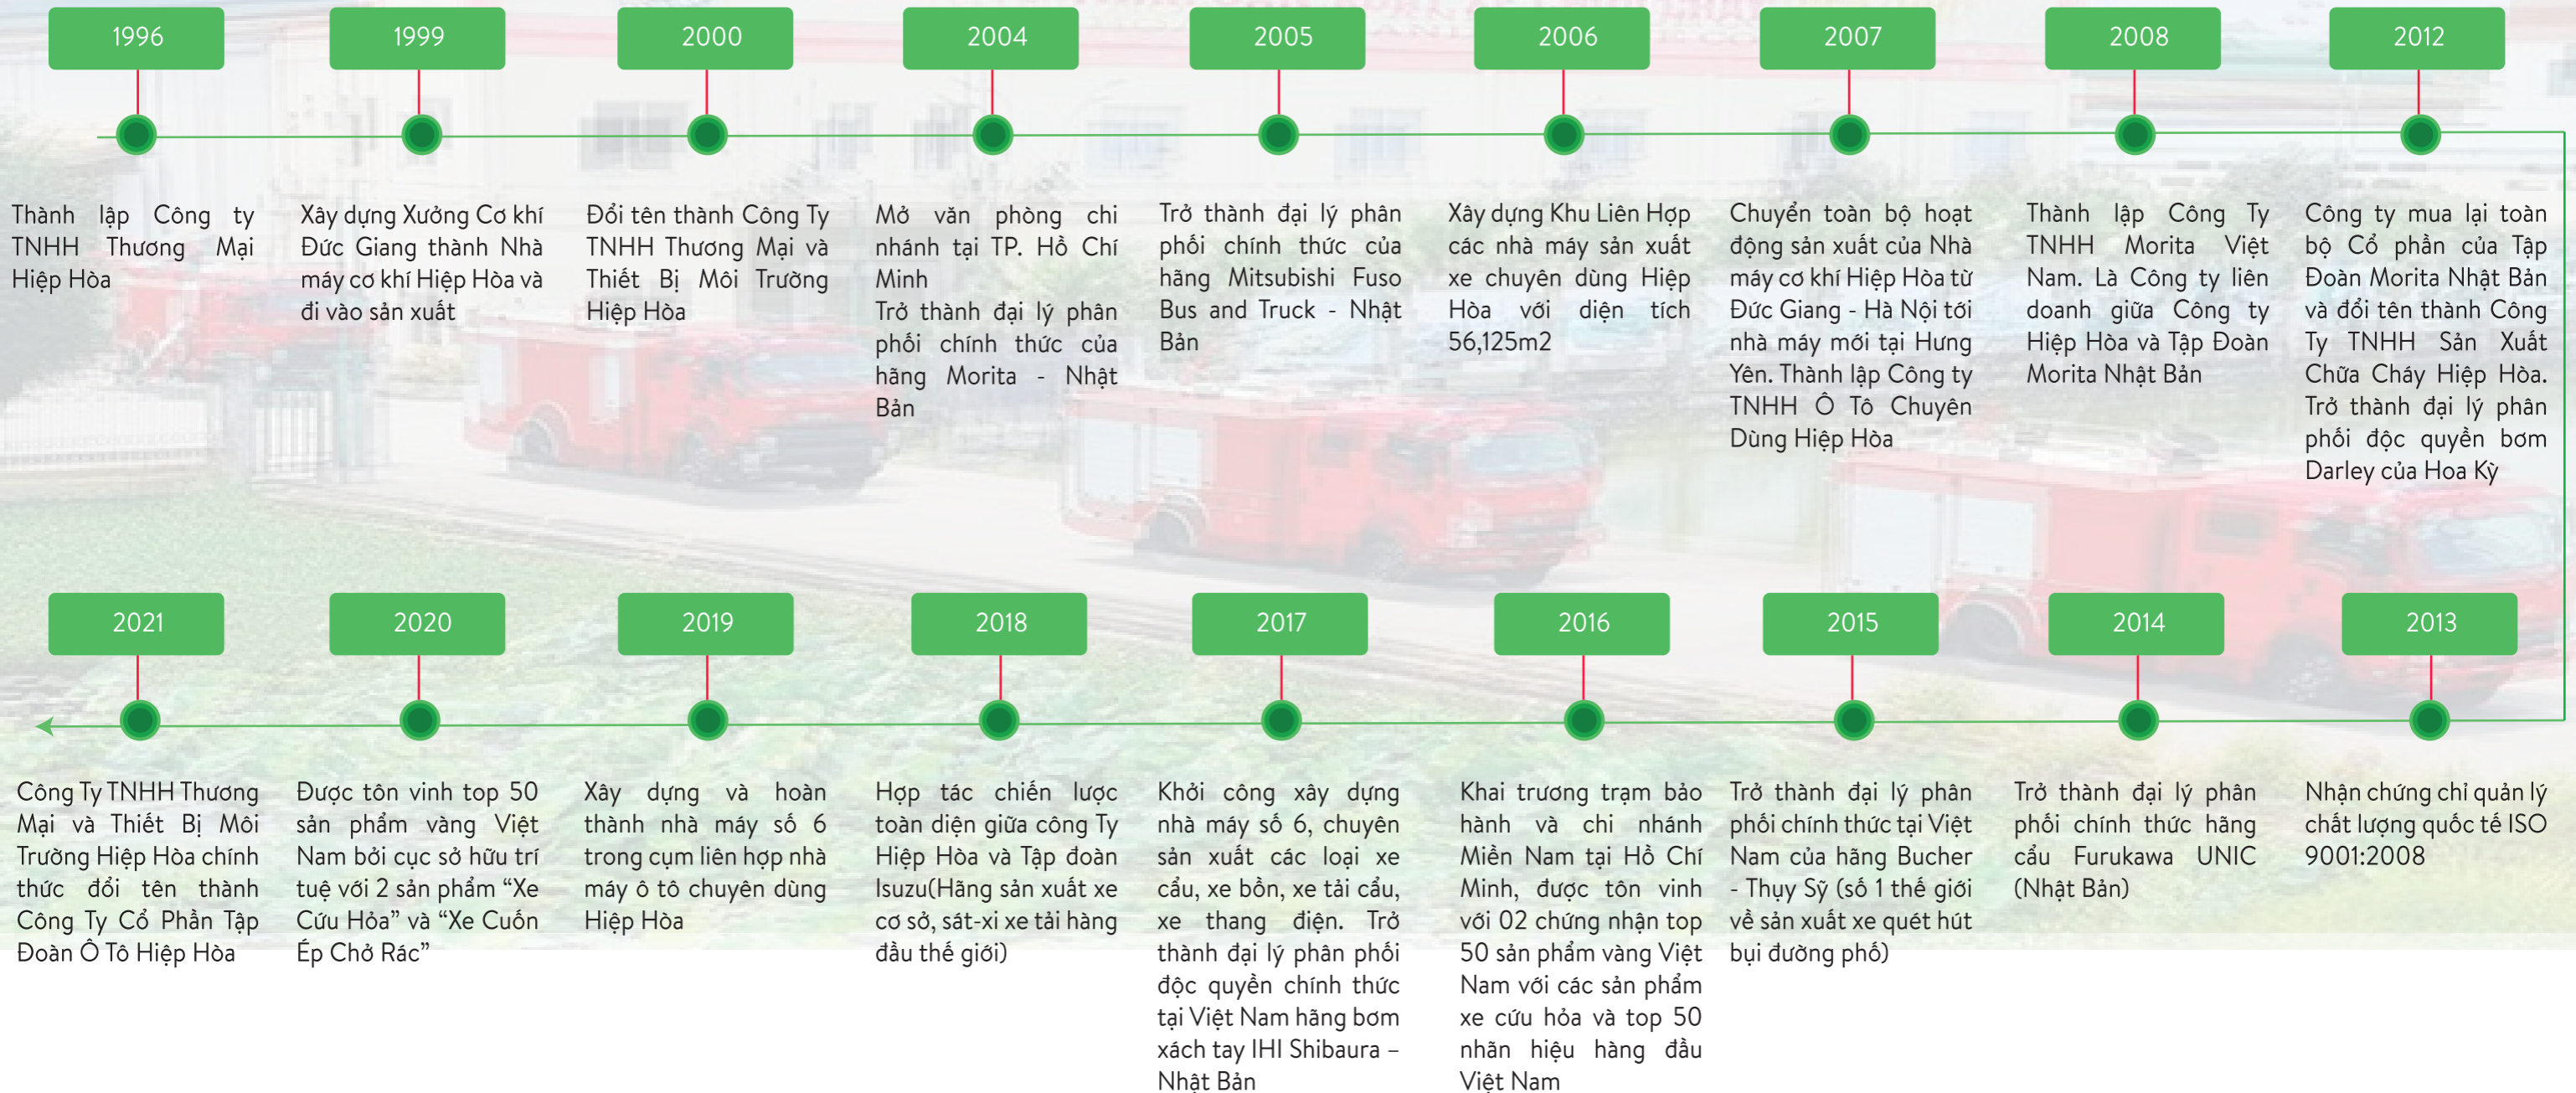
1996

Thành lập Công ty TNHH Thương Mại Hiệp Hòa

1999

Xây dựng Xưởng Cơ khí Đức Giang thành Nhà máy cơ khí Hiệp Hòa và đi vào sản xuất

2000

Đổi tên thành Công Ty TNHH Thương Mại và Thiết Bị Môi Trường Hiệp Hòa

2004

Mở văn phòng chi nhánh tại TP. Hồ Chí Minh
Trở thành đại lý phân phối chính thức của hãng Morita - Nhật Bản

2005

Trở thành đại lý phân phối chính thức của hãng Mitsubishi Fuso Bus and Truck - Nhật Bản

2006

Xây dựng Khu Liên Hợp các nhà máy sản xuất xe chuyên dùng Hiệp Hòa với diện tích 56,125m2

2007

Chuyển toàn bộ hoạt động sản xuất của Nhà máy cơ khí Hiệp Hòa từ Đức Giang - Hà Nội tới nhà máy mới tại Hưng Yên. Thành lập Công ty TNHH Ô Tô Chuyên Dùng Hiệp Hòa

2008

Thành lập Công Ty TNHH Morita Việt Nam. Là Công ty liên doanh giữa Công ty Hiệp Hòa và Tập Đoàn Morita Nhật Bản

2012

Công ty mua lại toàn bộ Cổ phần của Tập Đoàn Morita Nhật Bản và đổi tên thành Công Ty TNHH Sản Xuất Chữa Cháy Hiệp Hòa. Trở thành đại lý phân phối độc quyền bơm Darley của Hoa Kỳ

2021

Công Ty TNHH Thương Mại và Thiết Bị Môi Trường Hiệp Hòa chính thức đổi tên thành Công Ty Cổ Phần Tập Đoàn Ô Tô Hiệp Hòa

2020

Được tôn vinh top 50 sản phẩm vàng Việt Nam bởi cục sở hữu trí tuệ với 2 sản phẩm “Xe Cứu Hỏa” và “Xe Cuốn Ép Chở Rác”

2019

Xây dựng và hoàn thành nhà máy số 6 trong cụm liên hợp nhà máy ô tô chuyên dùng Hiệp Hòa

2018

Hợp tác chiến lược toàn diện giữa công Ty Hiệp Hòa và Tập đoàn Isuzu(Hãng sản xuất xe cơ sở, sát-xi xe tải hàng đầu thế giới)

2017

Khởi công xây dựng nhà máy số 6, chuyên sản xuất các loại xe cẩu, xe bồn, xe tải cẩu, xe thang điện. Trở thành đại lý phân phối độc quyền chính thức tại Việt Nam hãng bơm xách tay IHI Shibaura – Nhật Bản

2016

Khai trương trạm bảo hành và chi nhánh Miền Nam tại Hồ Chí Minh, được tôn vinh với 02 chứng nhận top 50 sản phẩm vàng Việt Nam với các sản phẩm xe cứu hỏa và top 50 nhãn hiệu hàng đầu Việt Nam

2015

Trở thành đại lý phân phối chính thức tại Việt Nam của hãng Bucher - Thụy Sỹ (số 1 thế giới về sản xuất xe quét hút bụi đường phố)

2014

Trở thành đại lý phân phối chính thức hãng cẩu Furukawa UNIC (Nhật Bản)

2013

Nhận chứng chỉ quản lý chất lượng quốc tế ISO 9001:2008